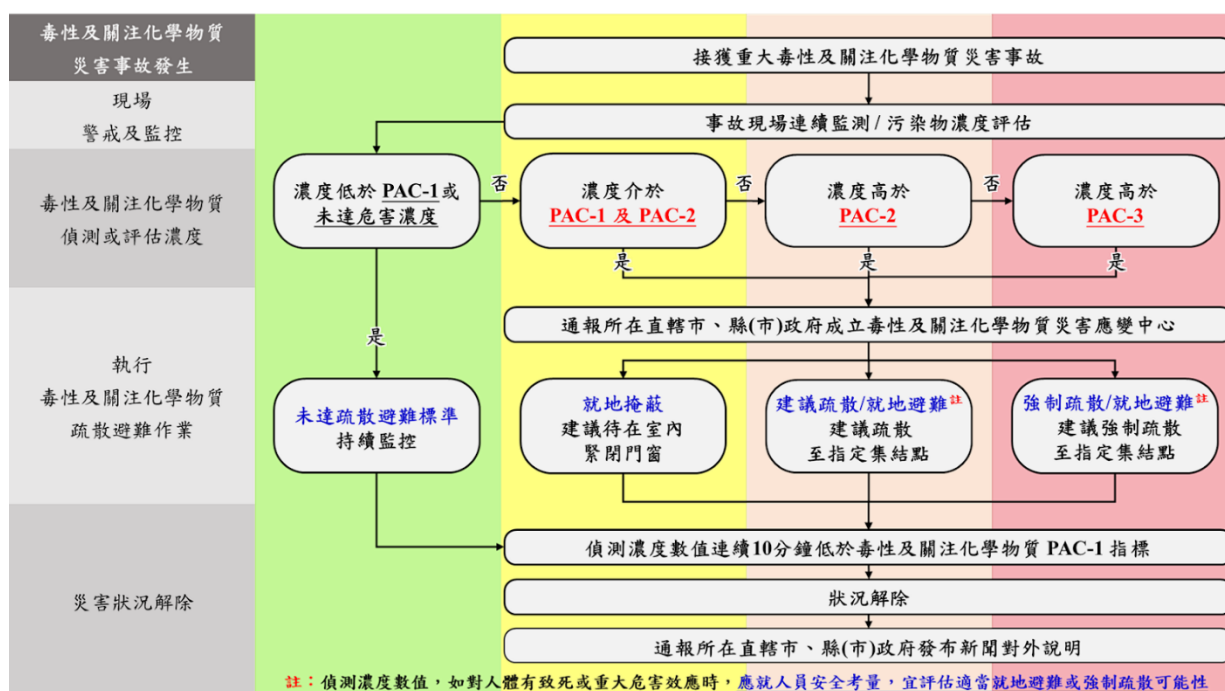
毒性及關注化學物質災害事故發生

現場警戒及監控

毒性及關注化學物質偵測或評估濃度

執行毒性及關注化學物質疏散避難作業

災害狀況解除

接獲重大毒性及關注化學物質災害事故

事故現場連續監測 / 污染物濃度評估

濃度低於 PAC-1或未達危害濃度

否

濃度介於 PAC-1 及 PAC-2

否

濃度高於 PAC-2

否

濃度高於 PAC-3

是

是

是

是

通報所在直轄市、縣(市)政府成立毒性及關注化學物質災害應變中心

未達疏散避難標準
持續監控

就地掩蔽
建議待在室內
緊閉門窗

建議疏散/就地避難$^{註}$
建議疏散
至指定集結點

強制疏散/就地避難$^{註}$
建議強制疏散
至指定集結點

偵測濃度數值連續10分鐘低於毒性及關注化學物質 PAC-1 指標

狀況解除

通報所在直轄市、縣(市)政府發布新聞對外說明

註：偵測濃度數值，如對人體有致死或重大危害效應時，應就人員安全考量，宜評估適當就地避難或強制疏散可能性